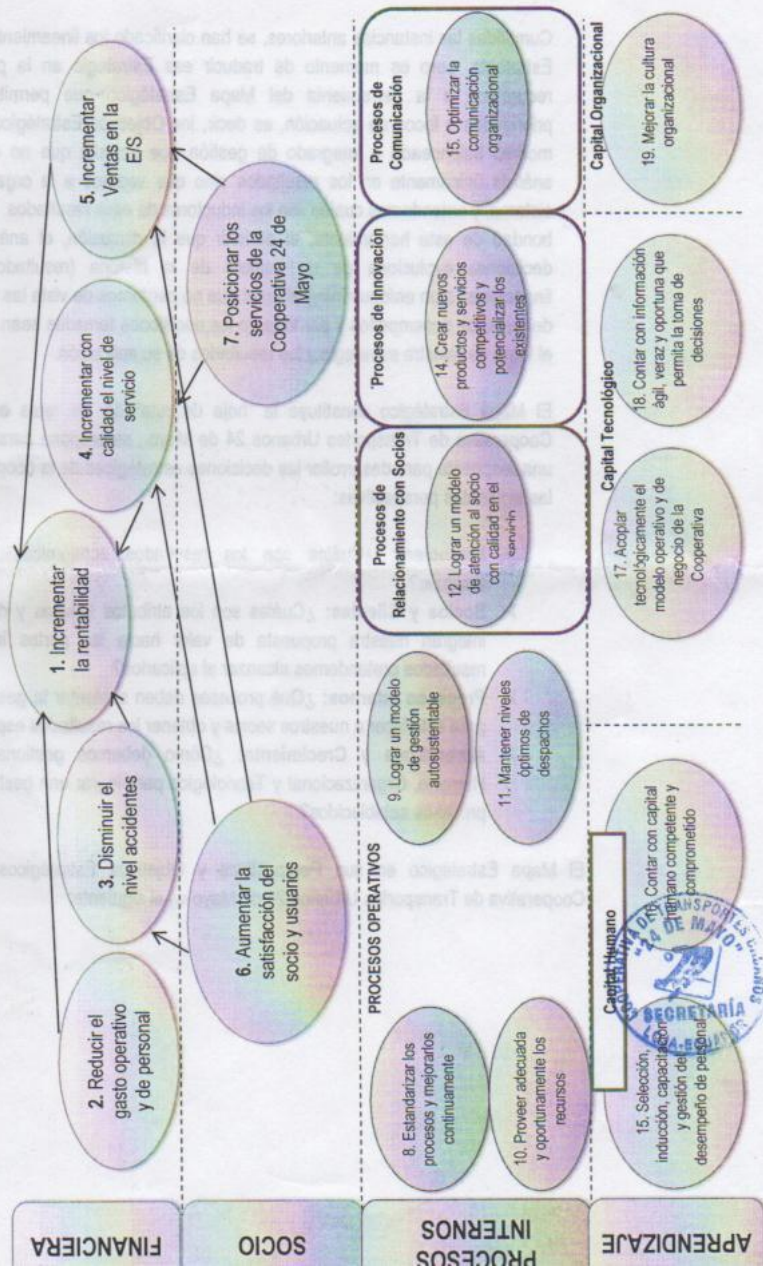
FINANCIERA

SOCIO

PROCESOS INTERNOS

APRENDIZAJE

1. Incrementar la rentabilidad

2. Reducir el gasto operativo y de personal

3. Disminuir el nivel accidentes

4. Incrementar con calidad el nivel de servicio

5. Incrementar Ventas en la E/S

6. Aumentar la satisfacción del socio y usuarios

7. Posicionar los servicios de la Cooperativa 24 de Mayo

PROCESOS OPERATIVOS

8. Estandarizar los procesos y mejorarlos continuamente

9. Lograr un modelo de gestión autosustentable

10. Proveer adecuada y oportunamente los recursos

11. Mantener niveles óptimos de despachos

Procesos de Relacionamiento con Socios

12. Lograr un modelo de atención al socio con calidad en el servicio

Procesos de Innovación

14. Crear nuevos productos y servicios competitivos y potencializar los existentes

Procesos de Comunicación

15. Optimizar la comunicación organizacional

Capital Humano

15. Selección, inducción, capacitación y gestión del desempeño de personal

16. Contar con capital humano competente y comprometido

Capital Tecnológico

17. Acoplar tecnológicamente el modelo operativo y de negocio de la Cooperativa

18. Contar con información ágil, veraz y oportuna que permita la toma de decisiones

Capital Organizacional

19. Mejorar la cultura organizacional

COOPERATIVA DE TRANSPORTES URBANOS "24 DE MAYO" SECRETARÍA LOJA-ECUADOR

Cumplidas las instancias anteriores, se han clarificado los lineamientos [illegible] Estamos en el momento de traducir esa estrategia en la p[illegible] necesaria la construcción del Mapa Estratégico, que permit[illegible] priorizar la toma de decisión, es decir, los Objetivos Estratégicos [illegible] modelo de gestión integrado de gestión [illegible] ambientados en los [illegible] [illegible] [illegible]

El Mapa Estratégico constituye la hoja de ruta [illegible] Cooperativa de Transportes Urbanos 24 de Mayo, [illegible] para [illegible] las decisiones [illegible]

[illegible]

A. Socios y Clientes: ¿Cuáles son los atributos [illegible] proponer nuestra propuesta de valor hacia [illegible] mediante podemos alcanzar el crecimiento?

Procesos Internos: ¿Qué procesos deben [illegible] nuestros socios y clientes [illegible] Crecimiento: ¿Cómo debemos gestionar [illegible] Organizacional y Tecnológico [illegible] procesos estratégicos?

El Mapa Estratégico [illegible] Objetivos Estratégicos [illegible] Cooperativa de Transportes Urbanos 24 de Mayo es el siguiente: